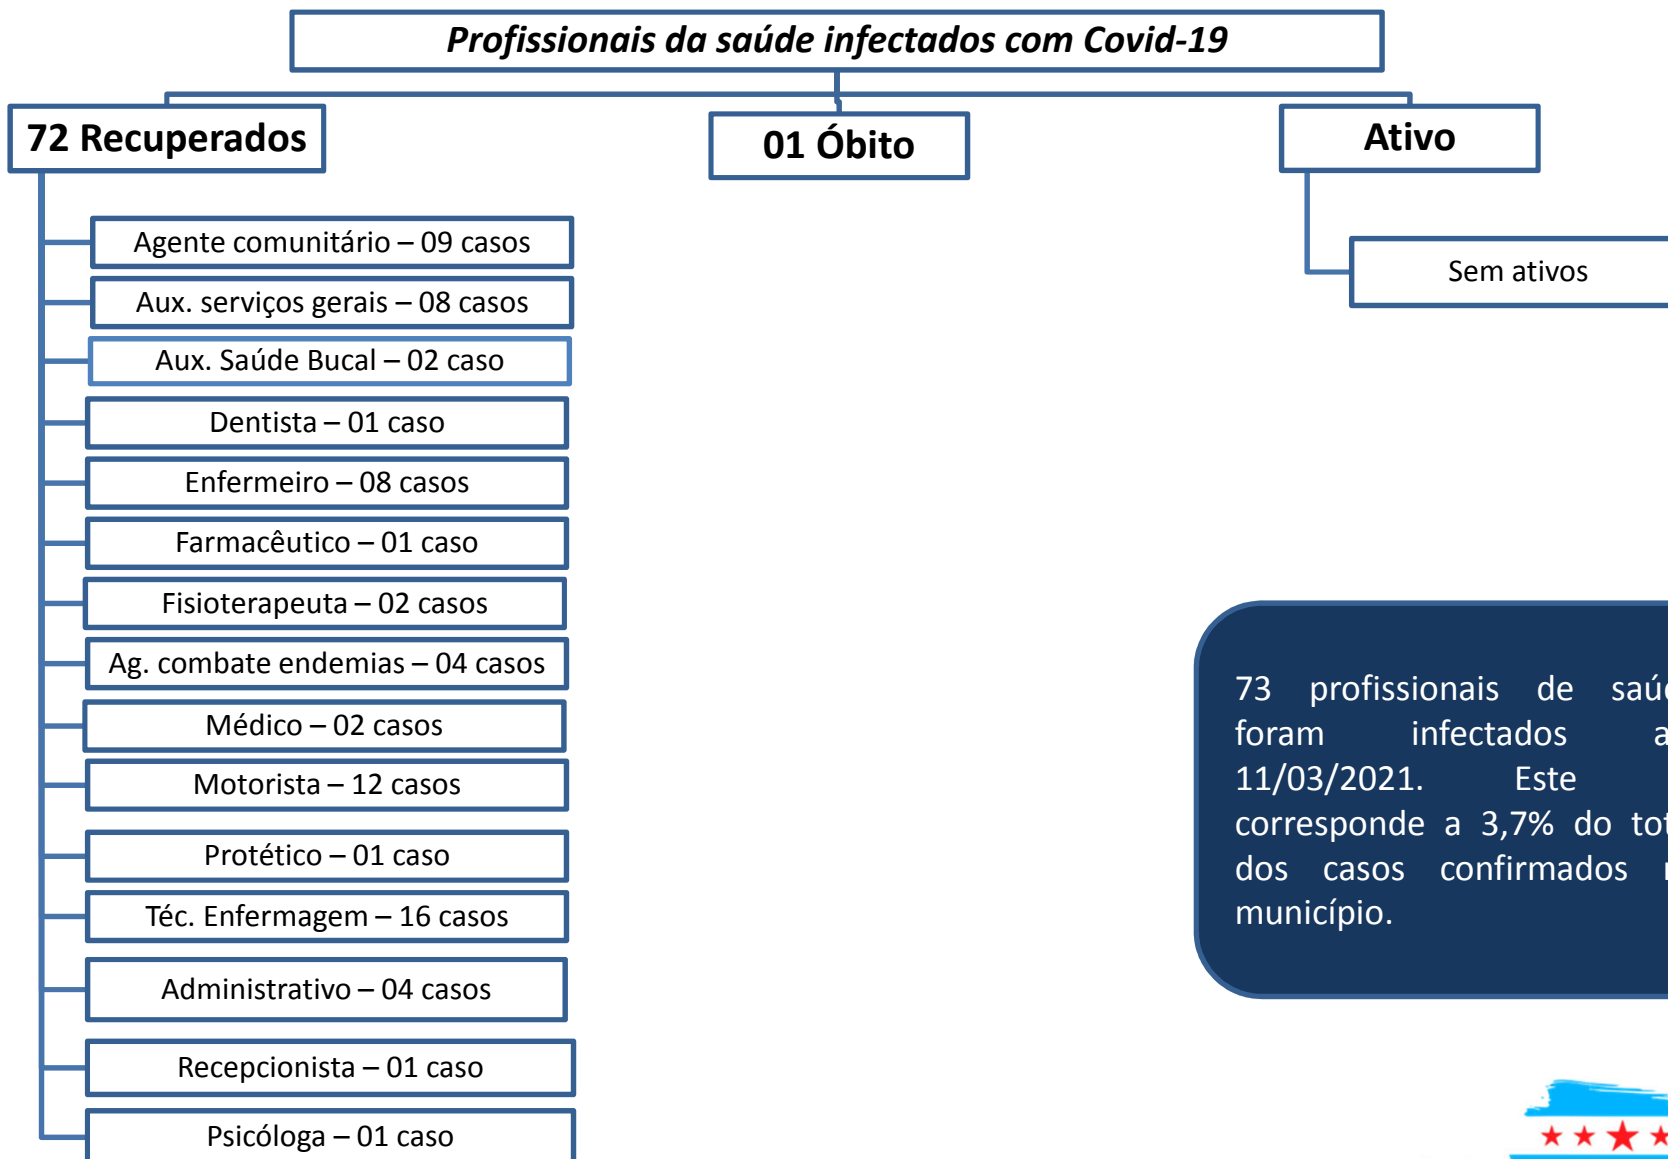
Profissionais da saúde infectados com Covid-19

72 Recuperados

01 Óbito

Ativo

Agente comunitário – 09 casos

Aux. serviços gerais – 08 casos

Aux. Saúde Bucal – 02 caso

Dentista – 01 caso

Enfermeiro – 08 casos

Farmacêutico – 01 caso

Fisioterapeuta – 02 casos

Ag. combate endemias – 04 casos

Médico – 02 casos

Motorista – 12 casos

Protético – 01 caso

Téc. Enfermagem – 16 casos

Administrativo – 04 casos

Recepcionista – 01 caso

Psicóloga – 01 caso

Sem ativos

73 profissionais de saú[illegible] foram infectados a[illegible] 11/03/2021. Este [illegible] corresponde a 3,7% do tot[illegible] dos casos confirmados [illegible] município.